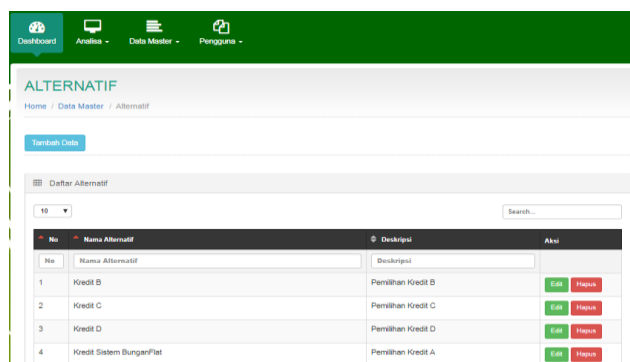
Dashboard Analisa ▾ Data Master ▾ Pengguna ▾

ALTERNATIF

Home / Data Master / Alternatif

Tambah Data

Daftar Alternatif

10 ▾

Search...

| No | Nama Alternatif | Deskripsi | Aksi |
|---|---|---|---|
| No | Nama Alternatif | Deskripsi | |
| 1 | Kredit B | Pemilihan Kredit B | Edit Hapus |
| 2 | Kredit C | Pemilihan Kredit C | Edit Hapus |
| 3 | Kredit D | Pemilihan Kredit D | Edit Hapus |
| 4 | Kredit Sistem BunganFlat | Pemilihan Kredit A | Edit Hapus |